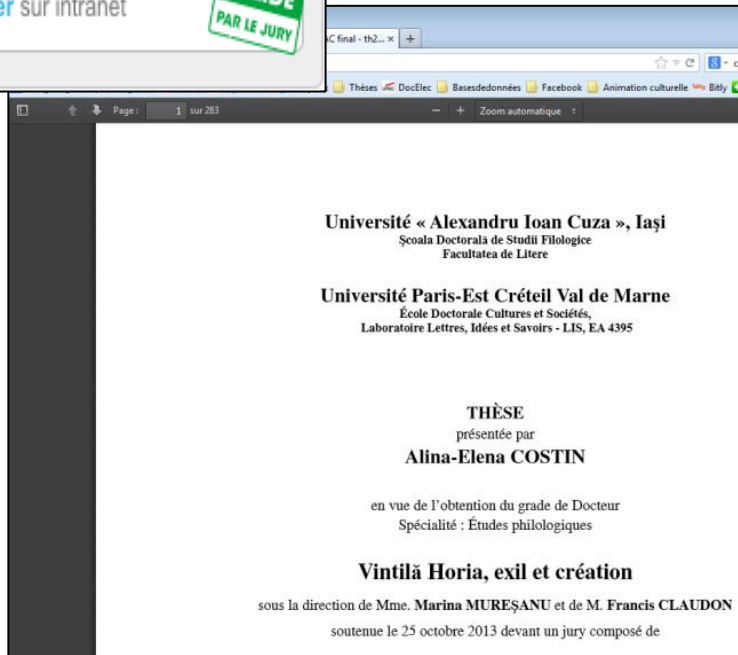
er sur intranet

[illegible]DE PAR LE JURY

C final - th2... × +

Thèses DocElec Basesdedonnées Facebook Animation culturelle Bitly

Page : 1 sur 283

Zoom automatique

Université « Alexandru Ioan Cuza », Iași
Școala Doctorală de Studii Filologice
Facultatea de Litere

Université Paris-Est Créteil Val de Marne
École Doctorale Cultures et Sociétés,
Laboratoire Lettres, Idées et Savoirs - LIS, EA 4395

THÈSE
présentée par
Alina-Elena COSTIN

en vue de l'obtention du grade de Docteur
Spécialité : Études philologiques

Vintilă Horia, exil et création

sous la direction de Mme. Marina MUREȘANU et de M. Francis CLAUDON

soutenue le 25 octobre 2013 devant un jury composé de